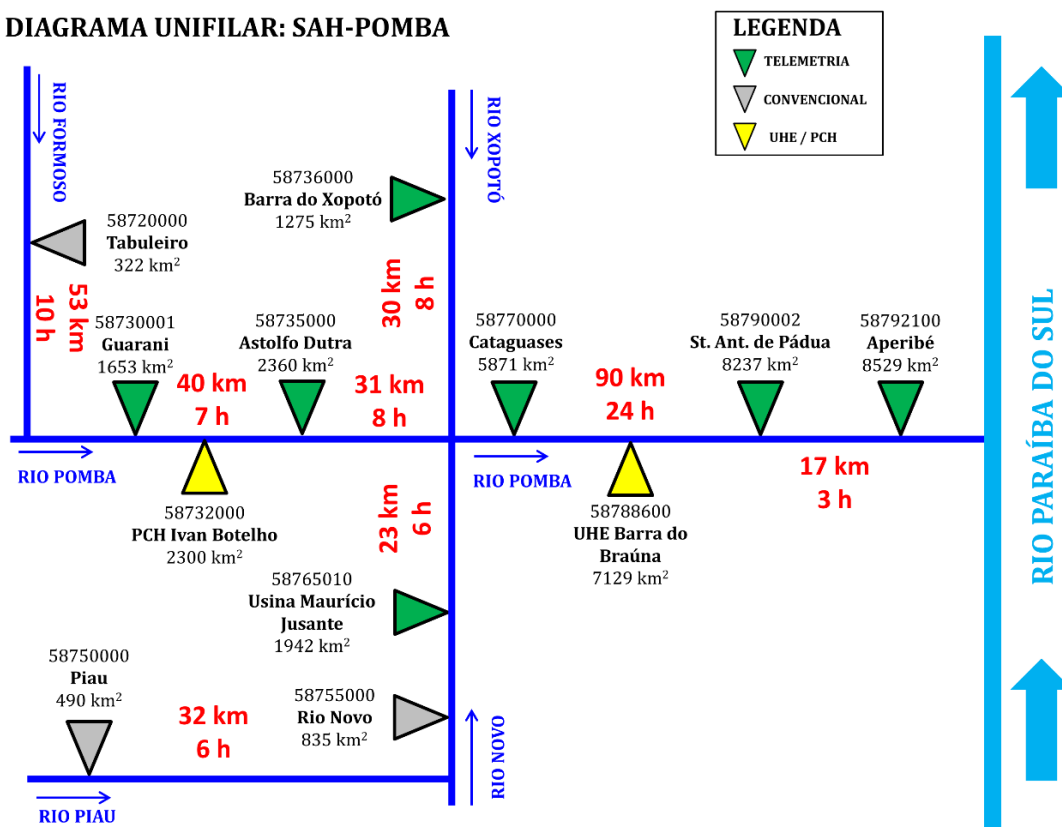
DIAGRAMA UNIFILAR: SAH-POMBA

LEGENDA
TELEMETRIA
CONVENCIONAL
UHE / PCH

RIO FORMOSO

58720000
Tabuleiro
322 km²

53 km
10 h

58730001
Guarani
1653 km²

40 km
7 h

58735000
Astolfo Dutra
2360 km²

58736000
Barra do Xopotó
1275 km²

RIO XOPOTÓ

30 km
8 h

31 km
8 h

58770000
Cataguases
5871 km²

90 km
24 h

58790002
St. Ant. de Pádua
8237 km²

58792100
Aperibé
8529 km²

RIO PARAÍBA DO SUL

RIO POMBA

58732000
PCH Ivan Botelho
2300 km²

23 km
6 h

RIO POMBA

58788600
UHE Barra do Braúna
7129 km²

17 km
3 h

58765010
Usina Maurício Jusante
1942 km²

58750000
Piau
490 km²

32 km
6 h

58755000
Rio Novo
835 km²

RIO NOVO

RIO PIAU